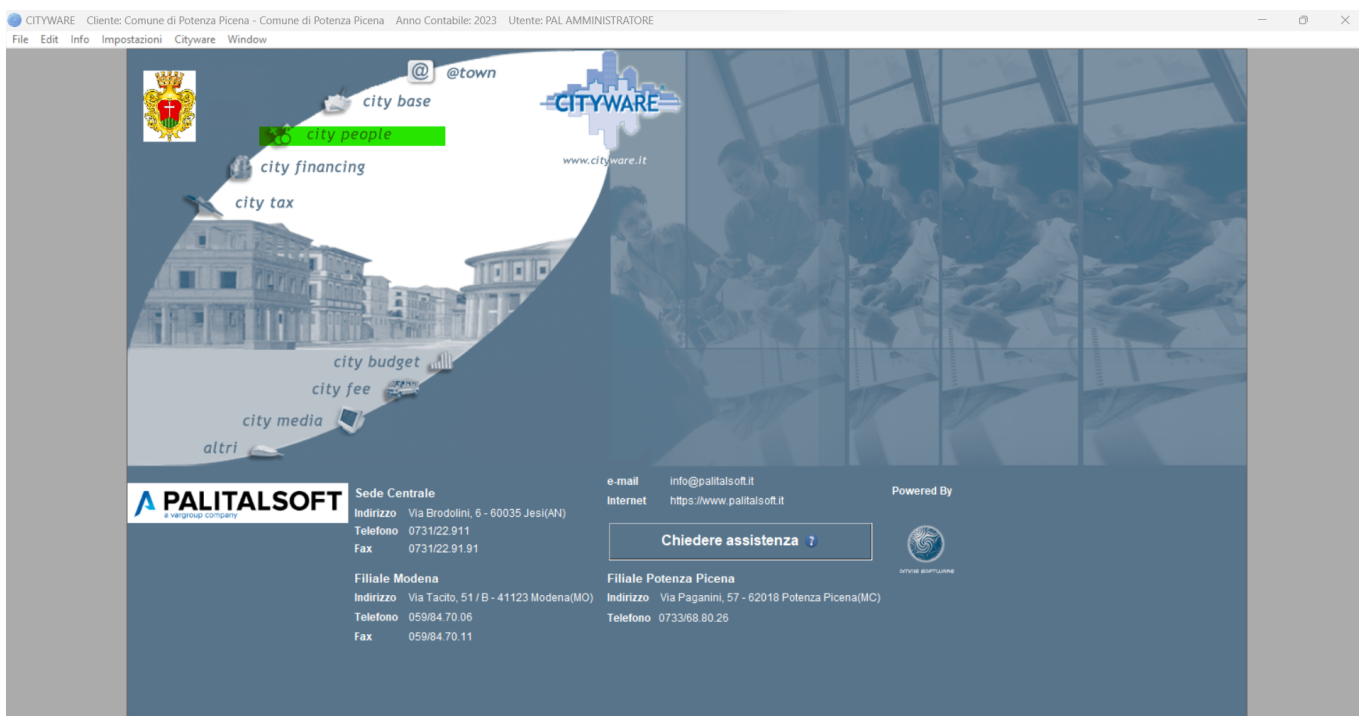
CITYWARE Cliente: Comune di Potenza Picena - Comune di Potenza Picena Anno Contabile: 2023 Utente: PAL AMMINISTRATORE

File Edit Info Impostazioni Cityware Window

@town
city base
city people
city financing
city tax

CITYWARE
www.cityware.it

city budget
city fee
city media
altri

PALITALSOFT
a var group company

Sede Centrale
Indirizzo Via Brodolini, 6 - 60035 Jesi(AN)
Telefono 0731/22.911
Fax 0731/22.91.91

e-mail info@palitalsoft.it
Internet https://www.palitalsoft.it

Chiedere assistenza

Powered By

DIVISE SOFTWARE

Filiale Modena
Indirizzo Via Tacito, 51 / B - 41123 Modena(MO)
Telefono 059/84.70.06
Fax 059/84.70.11

Filiale Potenza Picena
Indirizzo Via Paganini, 57 - 62018 Potenza Picena(MC)
Telefono 0733/68.80.26